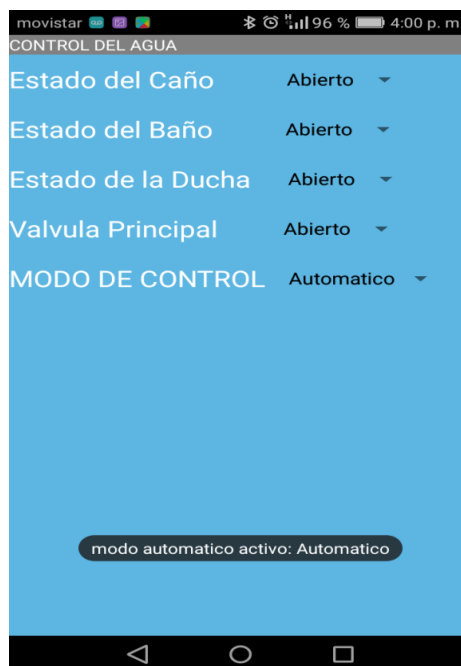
movistar 96 % 4:00 p. m.
CONTROL DEL AGUA

Estado del Caño Abierto

Estado del Baño Abierto

Estado de la Ducha Abierto

Valvula Principal Abierto

MODO DE CONTROL Automatico

modo automatico activo: Automatico